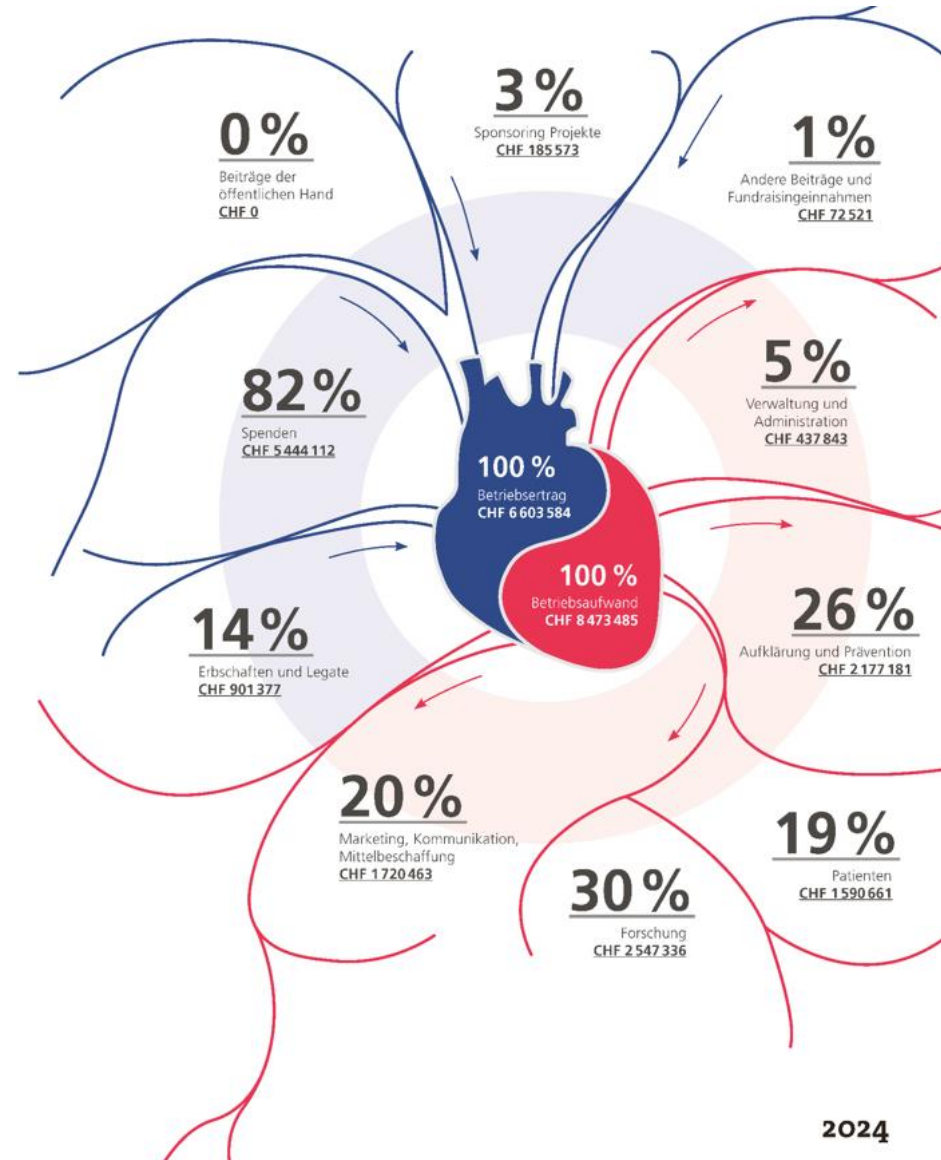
0%
Beiträge der öffentlichen Hand
CHF 0

3%
Sponsoring Projekte
CHF 185 573

1%
Andere Beiträge und Fundraisingeinnahmen
CHF 72 521

82%
Spenden
CHF 5 444 112

5%
Verwaltung und Administration
CHF 437 843

100 %
Betriebsertrag
CHF 6 603 584

100 %
Betriebsaufwand
CHF 8 473 485

14%
Erbschaften und Legate
CHF 901 377

26%
Aufklärung und Prävention
CHF 2 177 181

20%
Marketing, Kommunikation, Mittelbeschaffung
CHF 1 720 463

19%
Patienten
CHF 1 590 661

30%
Forschung
CHF 2 547 336

2024